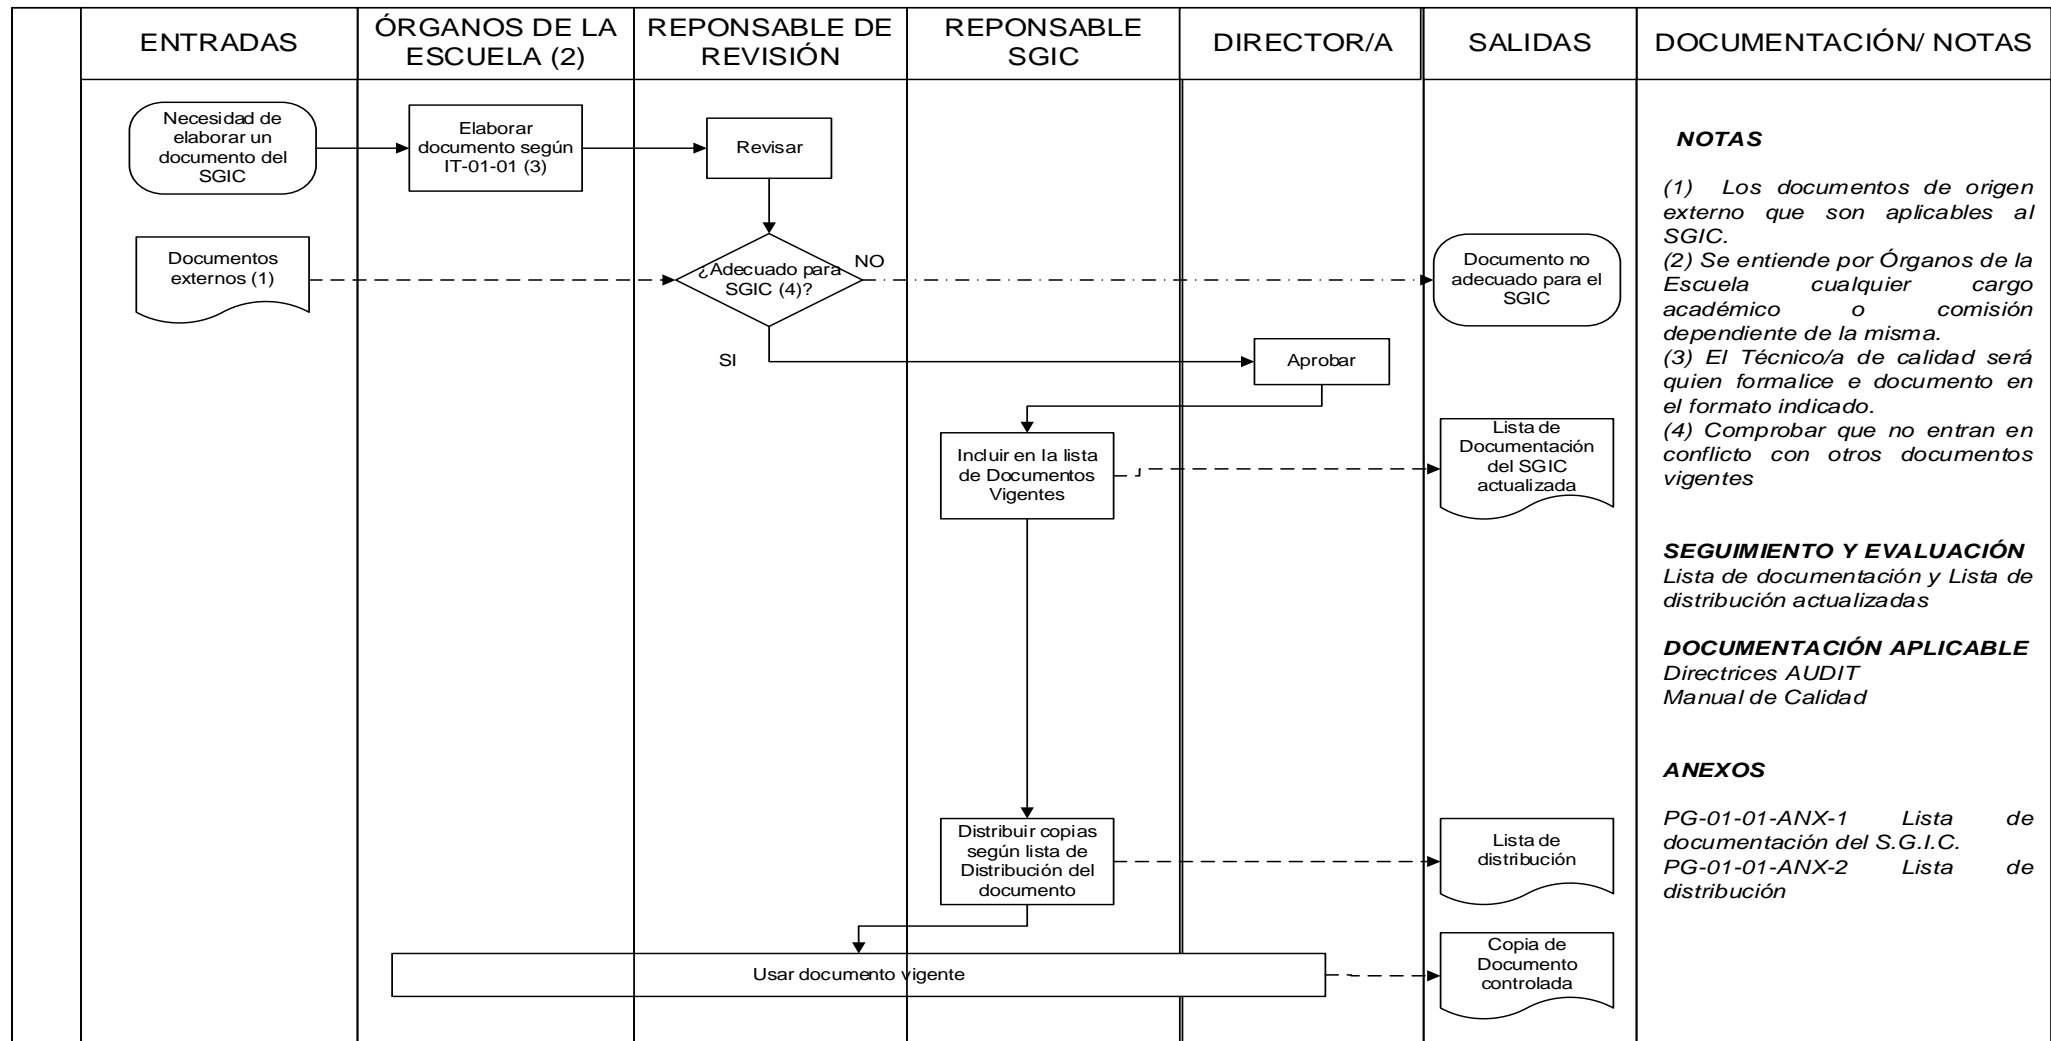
ENTRADAS

ÓRGANOS DE LA ESCUELA (2)

REPONSABLE DE REVISIÓN

REPONSABLE SGIC

DIRECTOR/A

SALIDAS

DOCUMENTACIÓN/ NOTAS

Necesidad de elaborar un documento del SGIC

Elaborar documento según IT-01-01 (3)

Revisar

Documentos externos (1)

¿Adecuado para SGIC (4)?

NO

Documento no adecuado para el SGIC

SI

Aprobar

Incluir en la lista de Documentos Vigentes

Lista de Documentación del SGIC actualizada

Distribuir copias según lista de Distribución del documento

Lista de distribución

Usar documento vigente

Copia de Documento controlada

NOTAS

(1) Los documentos de origen externo que son aplicables al SGIC.
(2) Se entiende por Órganos de la Escuela cualquier cargo académico o comisión dependiente de la misma.
(3) El Técnico/a de calidad será quien formalice e documento en el formato indicado.
(4) Comprobar que no entran en conflicto con otros documentos vigentes

SEGUIMIENTO Y EVALUACIÓN
Lista de documentación y Lista de distribución actualizadas

DOCUMENTACIÓN APLICABLE
Directrices AUDIT
Manual de Calidad

ANEXOS

PG-01-01-ANX-1 Lista de documentación del S.G.I.C.
PG-01-01-ANX-2 Lista de distribución